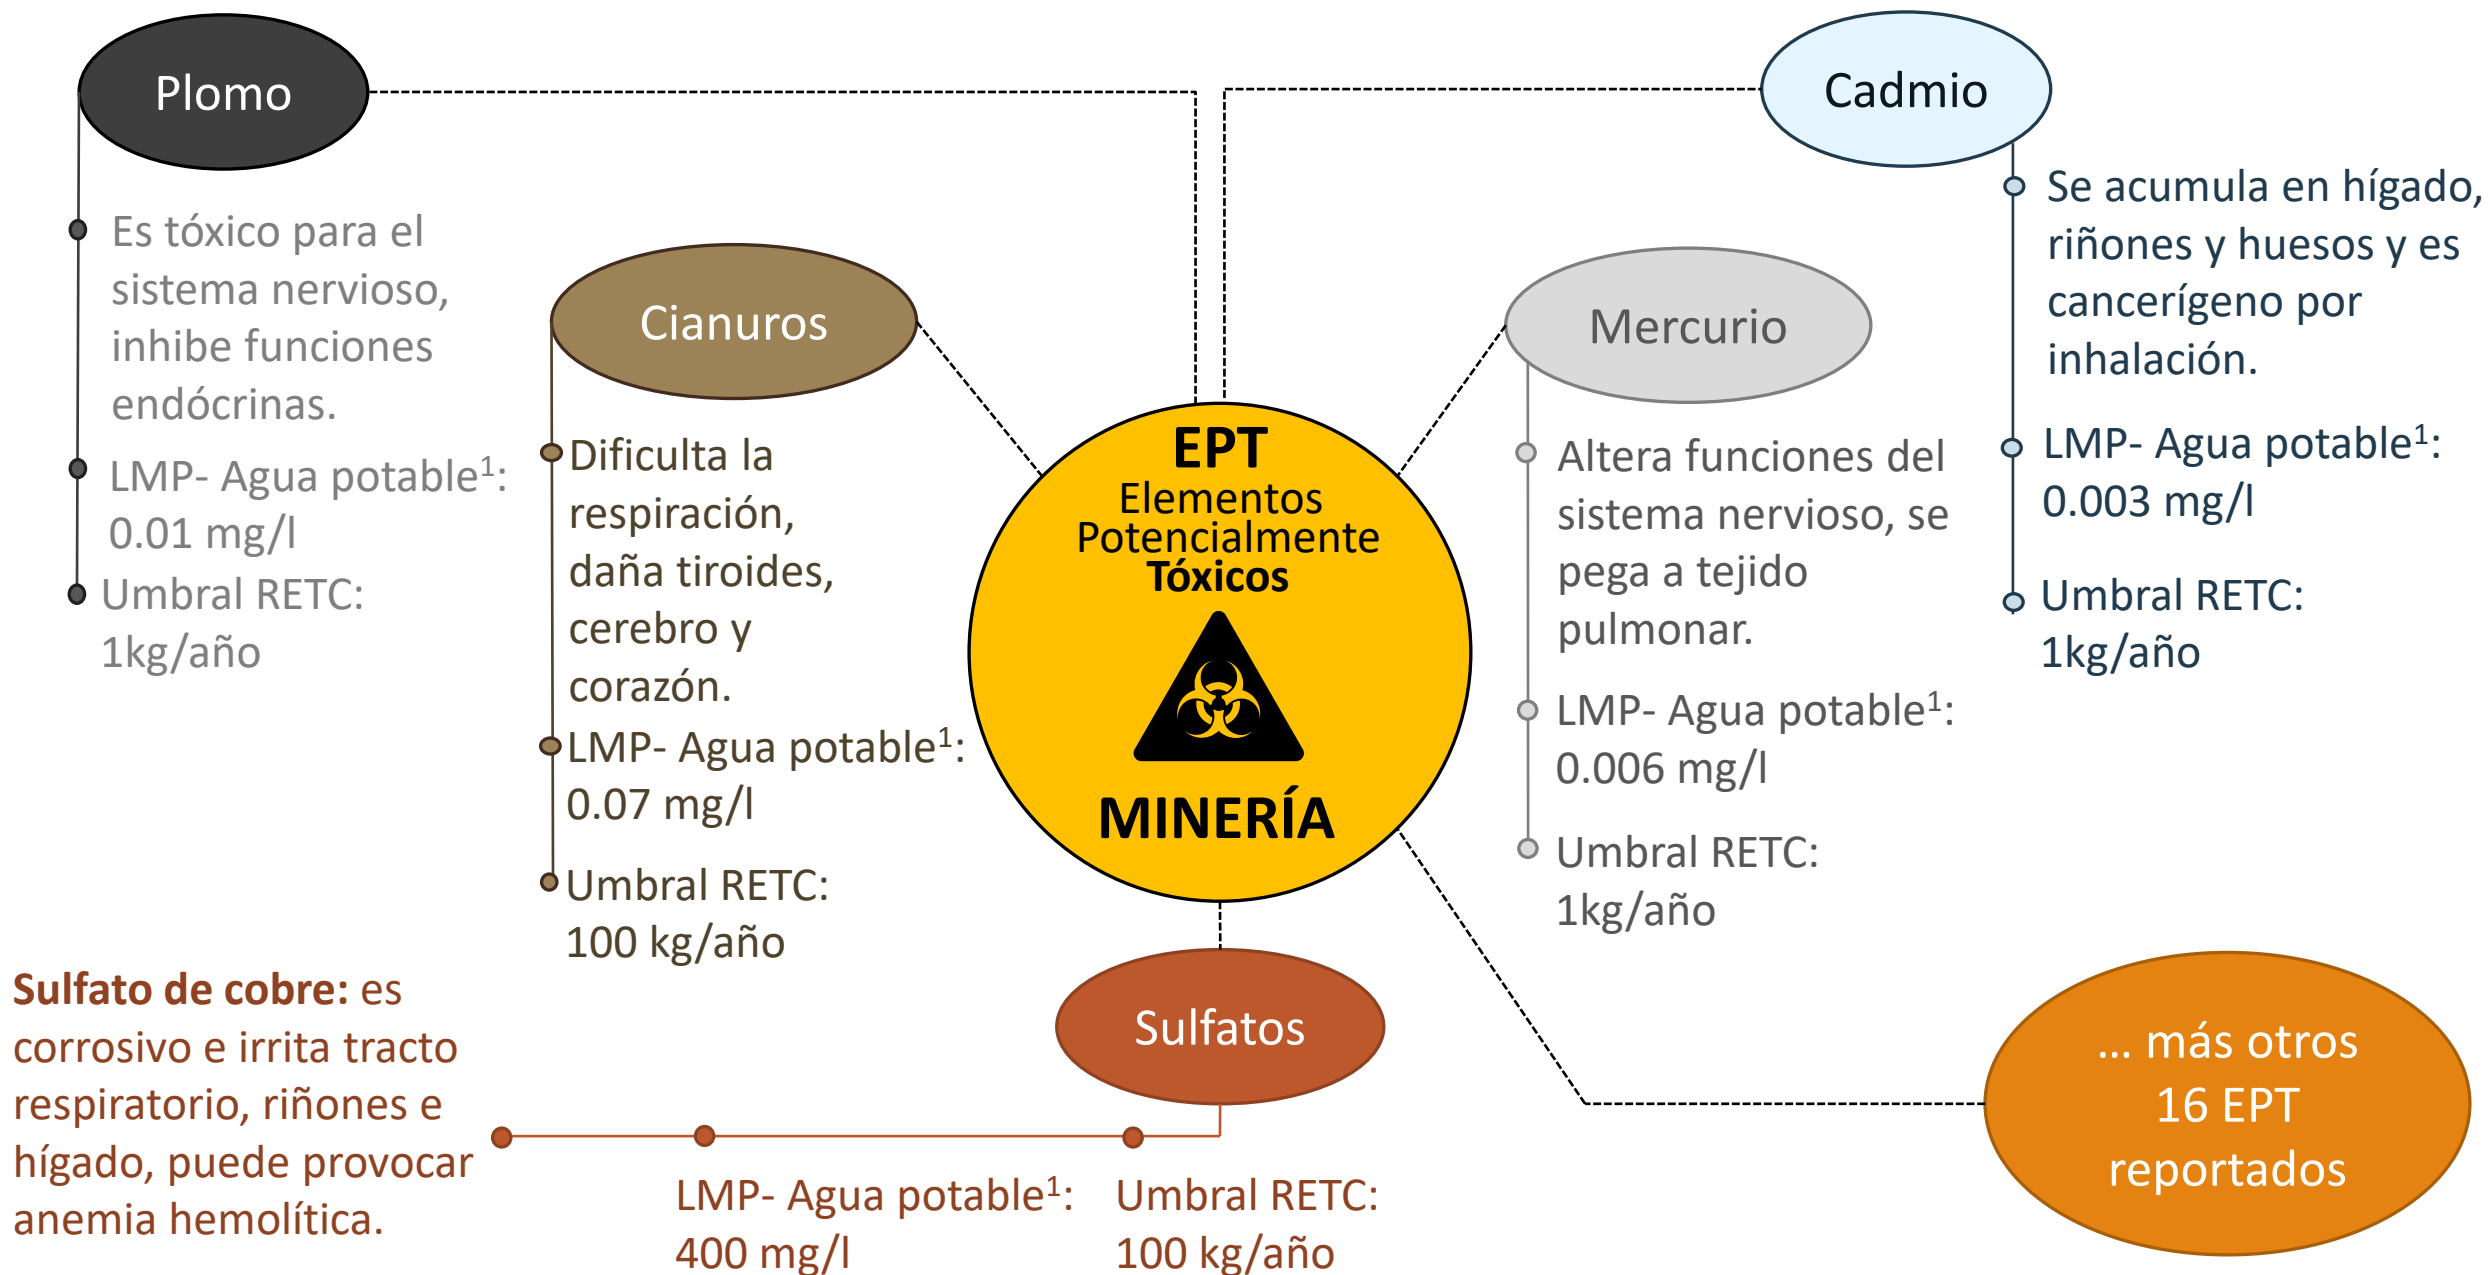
Plomo

Es tóxico para el sistema nervioso, inhibe funciones endócrinas.

LMP- Agua potable$^1$: 0.01 mg/l

Umbral RETC: 1kg/año

Cianuros

Dificulta la respiración, daña tiroides, cerebro y corazón.

LMP- Agua potable$^1$: 0.07 mg/l

Umbral RETC: 100 kg/año

EPT
Elementos Potencialmente Tóxicos

MINERÍA

Mercurio

Altera funciones del sistema nervioso, se pega a tejido pulmonar.

LMP- Agua potable$^1$: 0.006 mg/l

Umbral RETC: 1kg/año

Cadmio

Se acumula en hígado, riñones y huesos y es cancerígeno por inhalación.

LMP- Agua potable$^1$: 0.003 mg/l

Umbral RETC: 1kg/año

Sulfato de cobre: es corrosivo e irrita tracto respiratorio, riñones e hígado, puede provocar anemia hemolítica.

Sulfatos

LMP- Agua potable$^1$: 400 mg/l

Umbral RETC: 100 kg/año

... más otros 16 EPT reportados